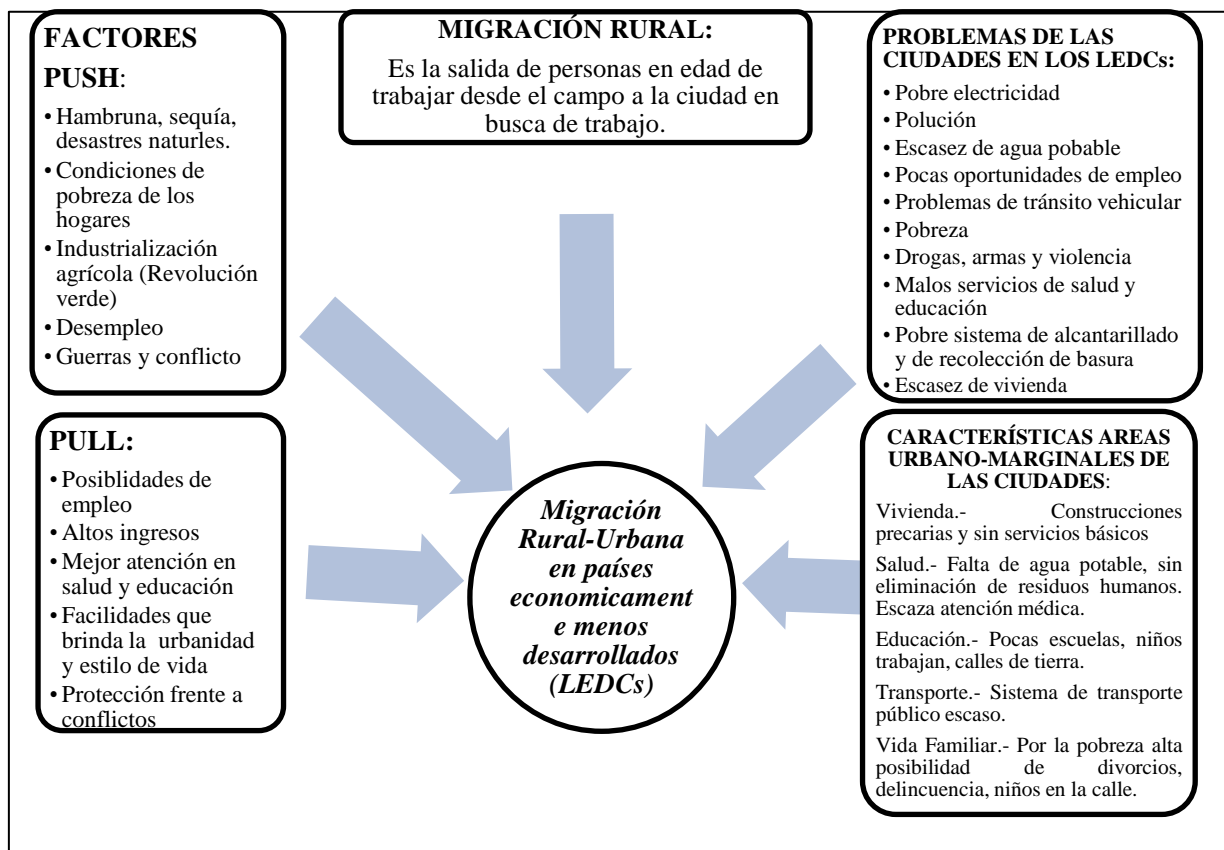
FACTORES PUSH:

- Hambruna, sequía, desastres naturles.
- Condiciones de pobreza de los hogares
- Industrialización agrícola (Revolución verde)
- Desempleo
- Guerras y conflicto

MIGRACIÓN RURAL:

Es la salida de personas en edad de trabajar desde el campo a la ciudad en busca de trabajo.

PROBLEMAS DE LAS CIUDADES EN LOS LEDCs:

- Pobre electricidad
- Polución
- Escasez de agua pobable
- Pocas oportunidades de empleo
- Problemas de tránsito vehicular
- Pobreza
- Drogas, armas y violencia
- Malos servicios de salud y educación
- Pobre sistema de alcantarillado y de recolección de basura
- Escasez de vivienda

PULL:

- Posibilidades de empleo
- Altos ingresos
- Mejor atención en salud y educación
- Facilidades que brinda la urbanidad y estilo de vida
- Protección frente a conflictos

Migración Rural-Urbana en países economicamente menos desarrollados (LEDCs)

CARACTERÍSTICAS AREAS URBANO-MARGINALES DE LAS CIUDADES:

Vivienda.- Construcciones precarias y sin servicios básicos

Salud.- Falta de agua potable, sin eliminación de residuos humanos. Escaza atención médica.

Educación.- Pocas escuelas, niños trabajan, calles de tierra.

Transporte.- Sistema de transporte público escaso.

Vida Familiar.- Por la pobreza alta posibilidad de divorcios, delincuencia, niños en la calle.